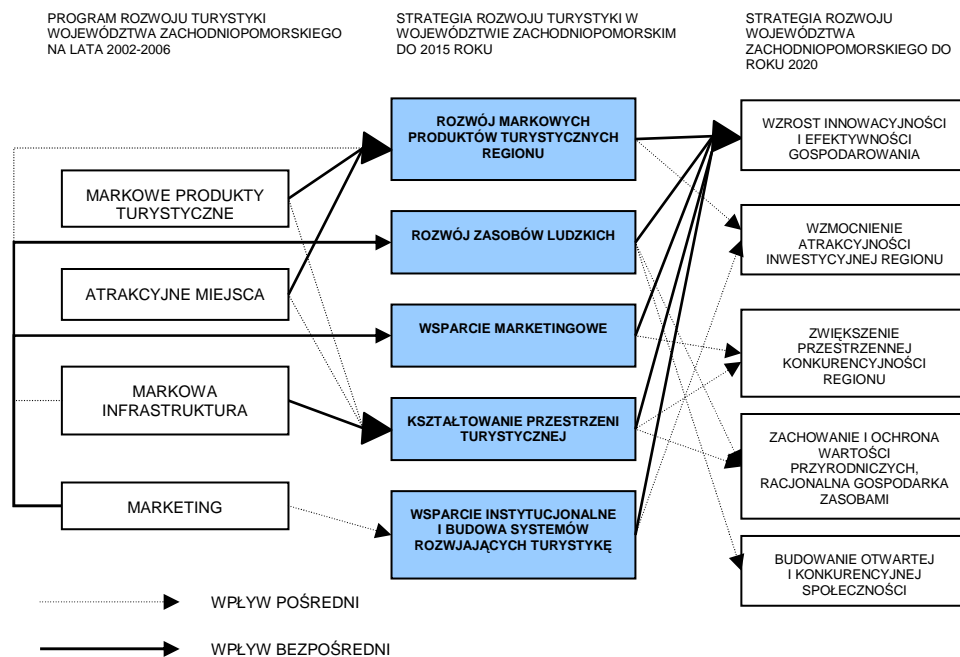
PROGRAM ROZWOJU TURYSTYKI WOJEWÓDZTWA ZACHODNIOPOMORSKIEGO NA LATA 2002-2006

STRATEGIA ROZWOJU TURYSTYKI W WOJEWÓDZTWIE ZACHODNIOPOMORSKIM DO 2015 ROKU

STRATEGIA ROZWOJU WOJEWÓDZTWA ZACHODNIOPOMORSKIEGO DO ROKU 2020

MARKOWE PRODUKTY TURYSTYCZNE

ATRAKCYJNE MIEJSCA

MARKOWA INFRASTRUKTURA

MARKETING

ROZWÓJ MARKOWYCH PRODUKTÓW TURYSTYCZNYCH REGIONU

ROZWÓJ ZASOBÓW LUDZKICH

WSPARCIE MARKETINGOWE

KSZTAŁTOWANIE PRZESTRZENI TURYSTYCZNEJ

WSPARCIE INSTYTUCJONALNE I BUDOWA SYSTEMÓW ROZWIJAJĄCYCH TURYSTYKĘ

WZROST INNOWACYJNOŚCI I EFEKTYWNOŚCI GOSPODAROWANIA

WZMOCNIENIE ATRAKCYJNOŚCI INWESTYCYJNEJ REGIONU

ZWIĘKSZENIE PRZESTRZENNEJ KONKURENCYJNOŚCI REGIONU

ZACHOWANIE I OCHRONA WARTOŚCI PRZYRODNICZYCH, RACJONALNA GOSPODARKA ZASOBAMI

BUDOWANIE OTWARTEJ I KONKURENCYJNEJ SPOŁECZNOŚCI

WPŁYW POŚREDNI

WPŁYW BEZPOŚREDNI